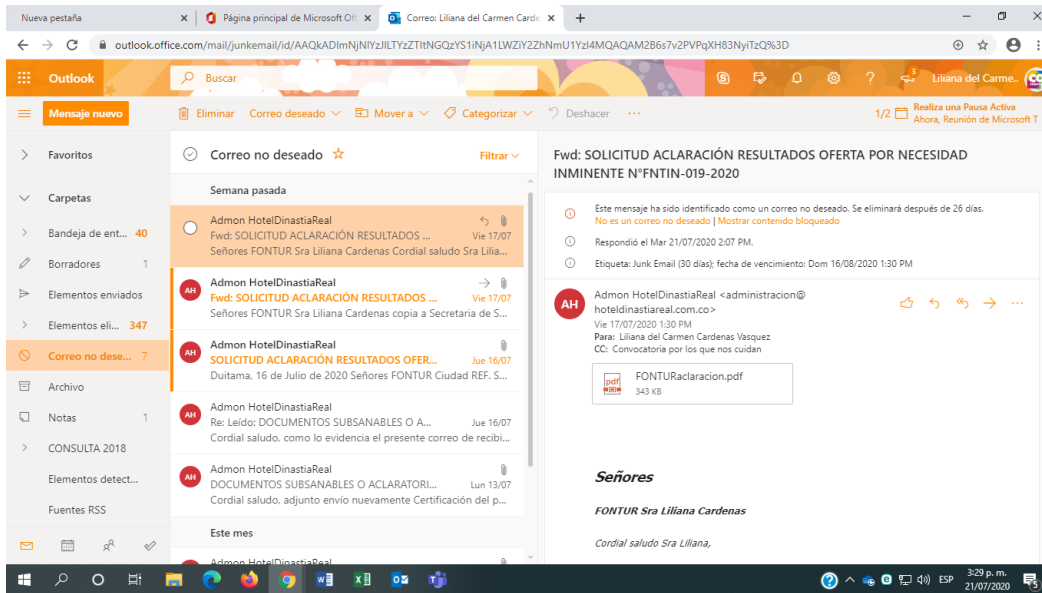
Nueva pestaña
Página principal de Microsoft Off
Correo: Liliana del Carmen Carde
outlook.office.com/mail/junkemail/id/AAQkADImNjNlYzJlLTYzZTItNGQzYS1iNjA1LWZiY2ZhNmU1YzI4MQAQAM2B6s7v2PVPqXH83NyiTzQ%3D

Outlook
Buscar
Liliana del Carme..

Mensaje nuevo
Eliminar
Correo deseado
Mover a
Categorizar
Deshacer
1/2
Realiza una Pausa Activa
Ahora, Reunión de Microsoft T

Favoritos
Carpetas
Bandeja de ent... 40
Borradores 1
Elementos enviados
Elementos eli... 347
Correo no dese... 7
Archivo
Notas 1
CONSULTA 2018
Elementos detect...
Fuentes RSS

Correo no deseado
Filtrar
Semana pasada
Admon HotelDinastiaReal
Fwd: SOLICITUD ACLARACIÓN RESULTADOS ... Vie 17/07
Señores FONTUR Sra Liliana Cardenas Cordial saludo Sra Lilia...
AH
Admon HotelDinastiaReal
Fwd: SOLICITUD ACLARACIÓN RESULTADOS ... Vie 17/07
Señores FONTUR Sra Liliana Cardenas copia a Secretaria de S...
AH
Admon HotelDinastiaReal
SOLICITUD ACLARACIÓN RESULTADOS OFER... Jue 16/07
Duitama, 16 de Julio de 2020 Señores FONTUR Ciudad REF. S...
AH
Admon HotelDinastiaReal
Re: Leído: DOCUMENTOS SUBSANABLES O A... Jue 16/07
Cordial saludo, como lo evidencia el presente correo de recibi...
AH
Admon HotelDinastiaReal
DOCUMENTOS SUBSANABLES O ACLARATORI... Lun 13/07
Cordial saludo, adjunto envío nuevamente Certificación del p...
Este mes
Admon HotelDinastiaReal

Fwd: SOLICITUD ACLARACIÓN RESULTADOS OFERTA POR NECESIDAD INMINENTE N°FNTIN-019-2020
Este mensaje ha sido identificado como un correo no deseado. Se eliminará después de 26 días.
No es un correo no deseado | Mostrar contenido bloqueado
Respondió el Mar 21/07/2020 2:07 PM.
Etiqueta: Junk Email (30 días); fecha de vencimiento: Dom 16/08/2020 1:30 PM
AH
Admon HotelDinastiaReal <administracion@hoteldinastiareal.com.co>
Vie 17/07/2020 1:30 PM
Para: Liliana del Carmen Cardenas Vasquez
CC: Convocatoria por los que nos cuidan
pdf
FONTURaclaracion.pdf
343 KB

Señores
FONTUR Sra Liliana Cardenas
Cordial saludo Sra Liliana,

ESP
3:29 p. m.
21/07/2020